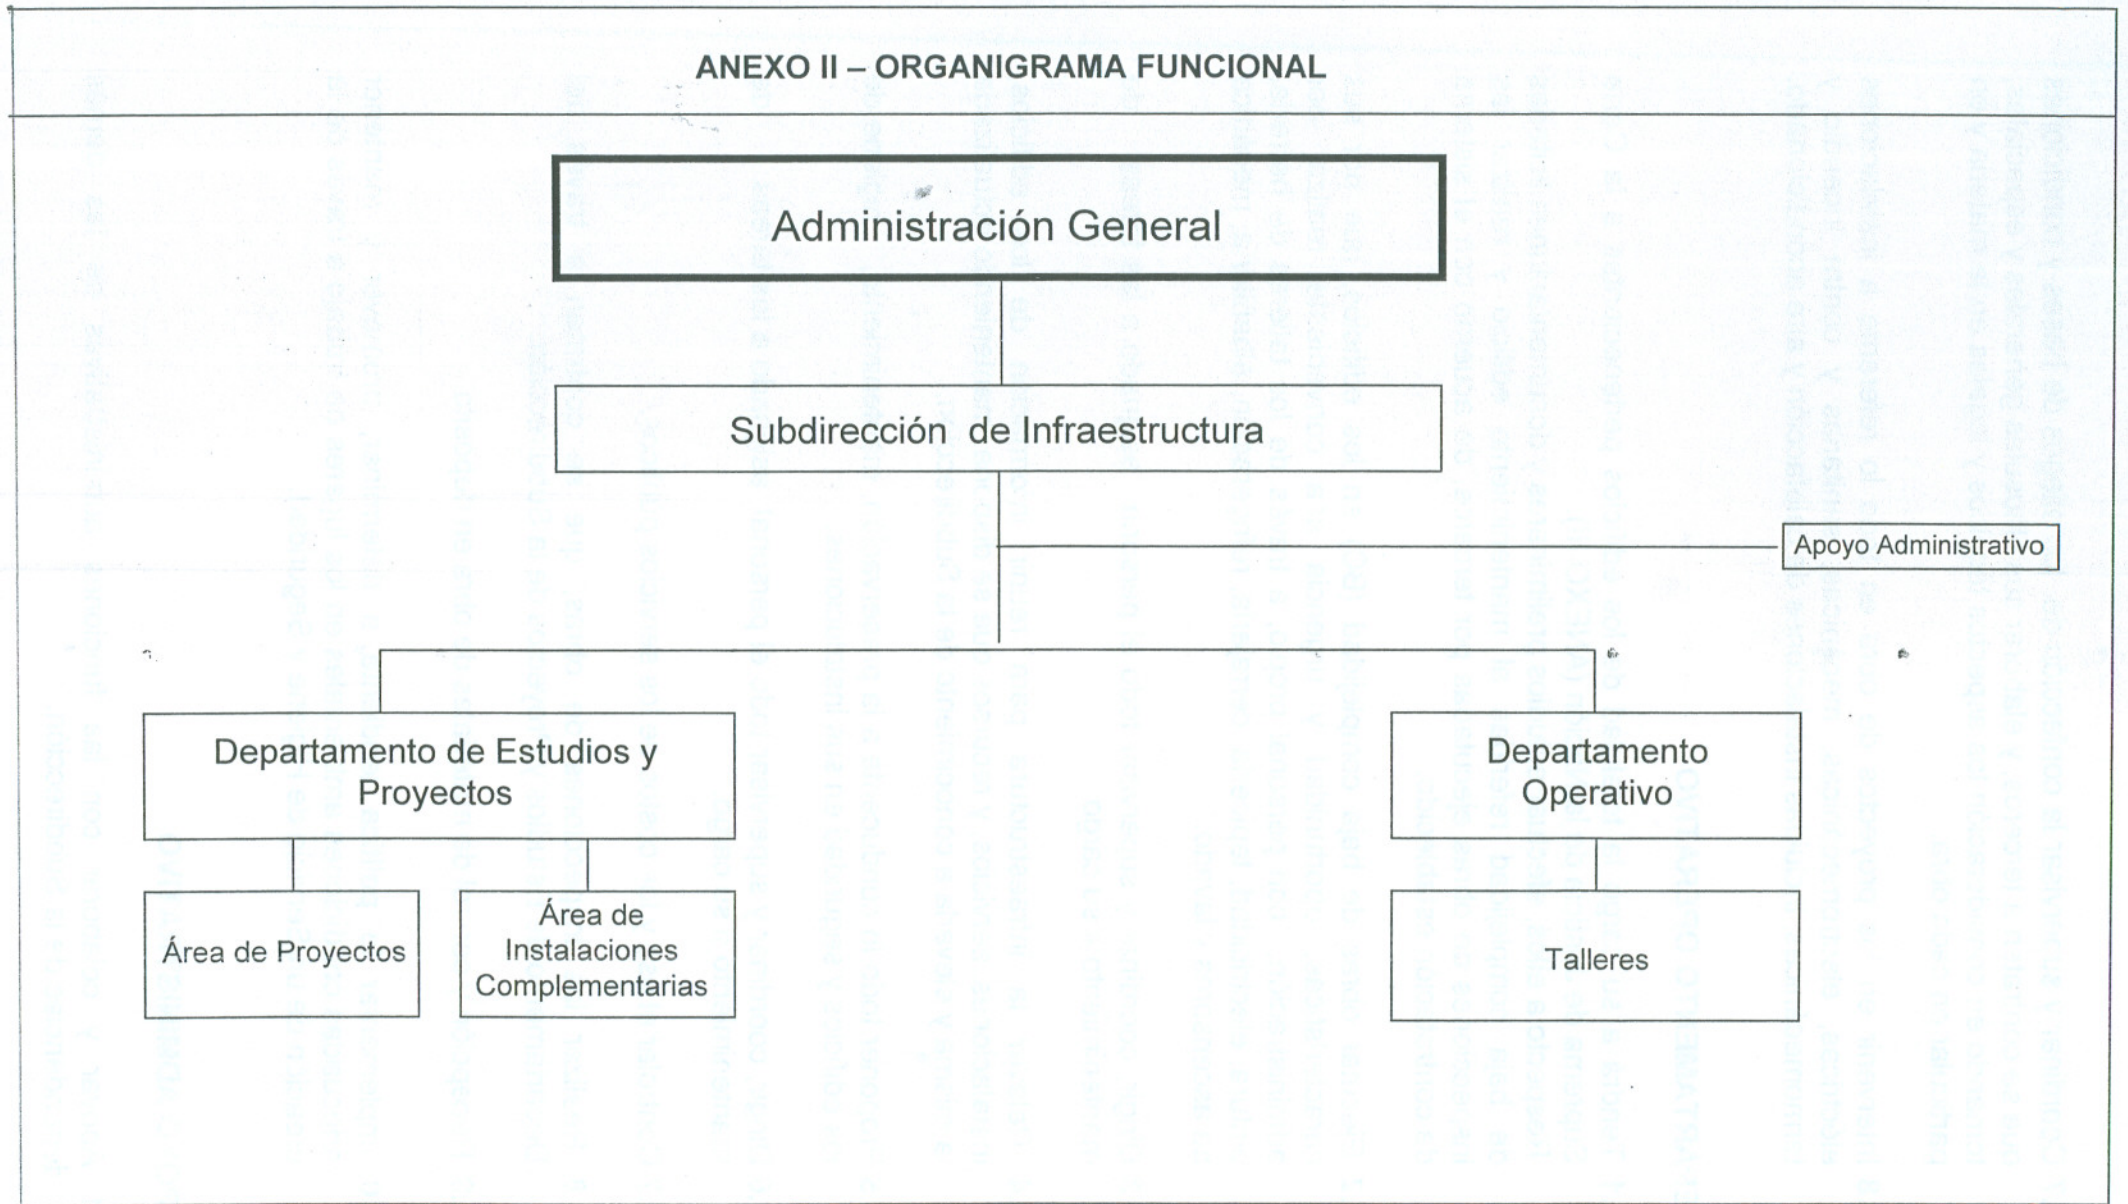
ANEXO II – ORGANIGRAMA FUNCIONAL

Administración General

Subdirección de Infraestructura

Apoyo Administrativo

Departamento de Estudios y Proyectos

Departamento Operativo

Área de Proyectos

Área de Instalaciones Complementarias

Talleres